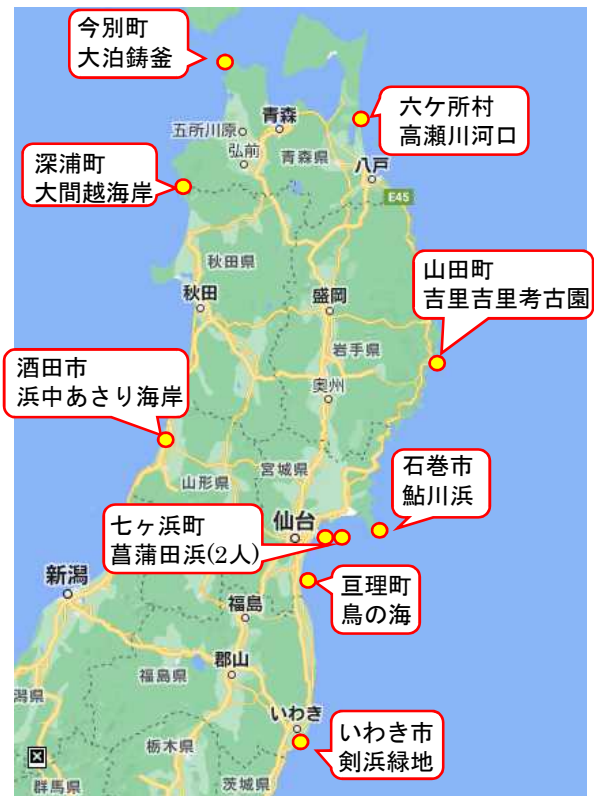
今別町
大泊鋳釜

六ヶ所村
高瀬川河口

深浦町
大間越海岸

山田町
吉里吉里考古園

酒田市
浜中あさり海岸

石巻市
鮎川浜

七ヶ浜町
菖蒲田浜(2人)

亘理町
鳥の海

いわき市
剣浜緑地

五所川原
青森
弘前
青森県
八戸
E45
秋田県
秋田
盛岡
岩手県
奥州
宮城県
山形県
仙台
新潟
福島
郡山
福島県
いわき
栃木県
群馬県
茨城県